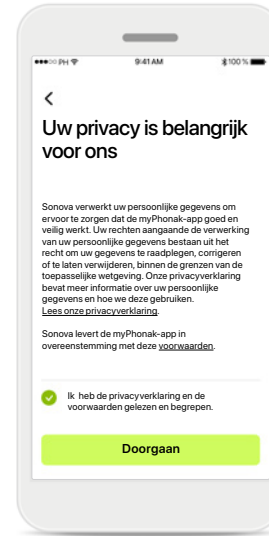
●●●○○ PH 9:41 AM 100 %

<

Uw privacy is belangrijk voor ons

Sonova verwerkt uw persoonlijke gegevens om ervoor te zorgen dat de myPhonak-app goed en veilig werkt. Uw rechten aangaande de verwerking van uw persoonlijke gegevens bestaan uit het recht om uw gegevens te raadplegen, corrigeren of te laten verwijderen, binnen de grenzen van de toepasselijke wetgeving. Onze privacyverklaring bevat meer informatie over uw persoonlijke gegevens en hoe we deze gebruiken. Lees onze privacyverklaring.

Sonova levert de myPhonak-app in overeenstemming met deze voorwaarden.

Ik heb de privacyverklaring en de voorwaarden gelezen en begrepen.

Doorgaan